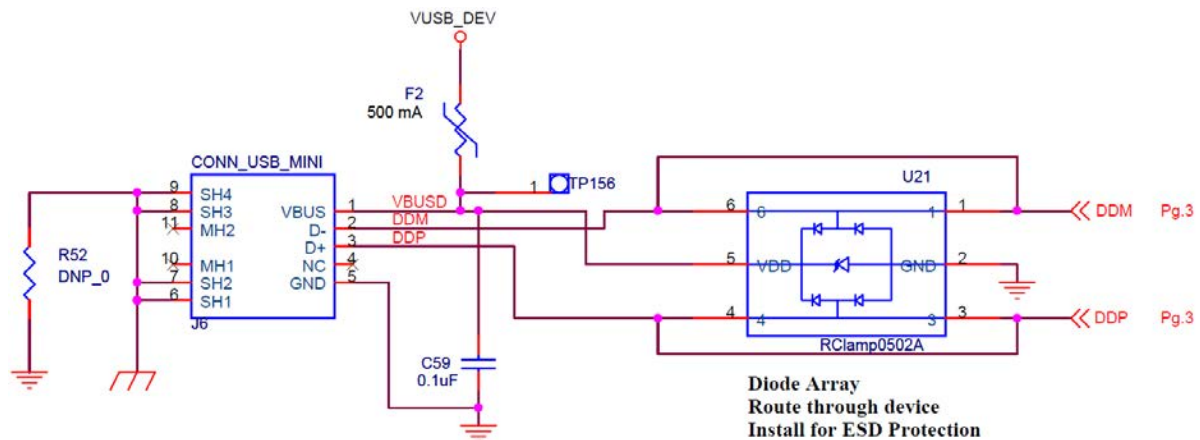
VUSB_DEV

F2
500 mA

CONN_USB_MINI

9 SH4
8 SH3
11 MH2
10 MH1
7 SH2
6 SH1
J6

VBUS 1
D- 2
D+ 3
NC 4
GND 5

R52
DNP_0

VBUSD
DDM
DDP

1 TP156

U21
6 6
5 VDD
4 4
1 1
GND 2
3 3
RClamp0502A

DDM Pg.3
DDP Pg.3

C59
0.1uF

Diode Array
Route through device
Install for ESD Protection